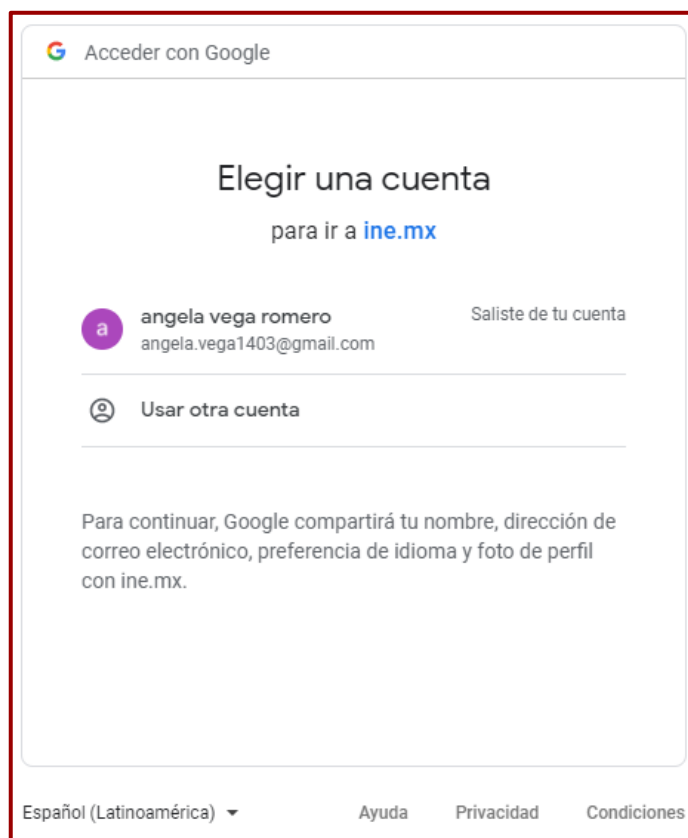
G Acceder con Google

Elegir una cuenta

para ir a ine.mx

a angela vega romero
angela.vega1403@gmail.com
Saliste de tu cuenta

Usar otra cuenta

Para continuar, Google compartirá tu nombre, dirección de correo electrónico, preferencia de idioma y foto de perfil con ine.mx.

Español (Latinoamérica) Ayuda Privacidad Condiciones